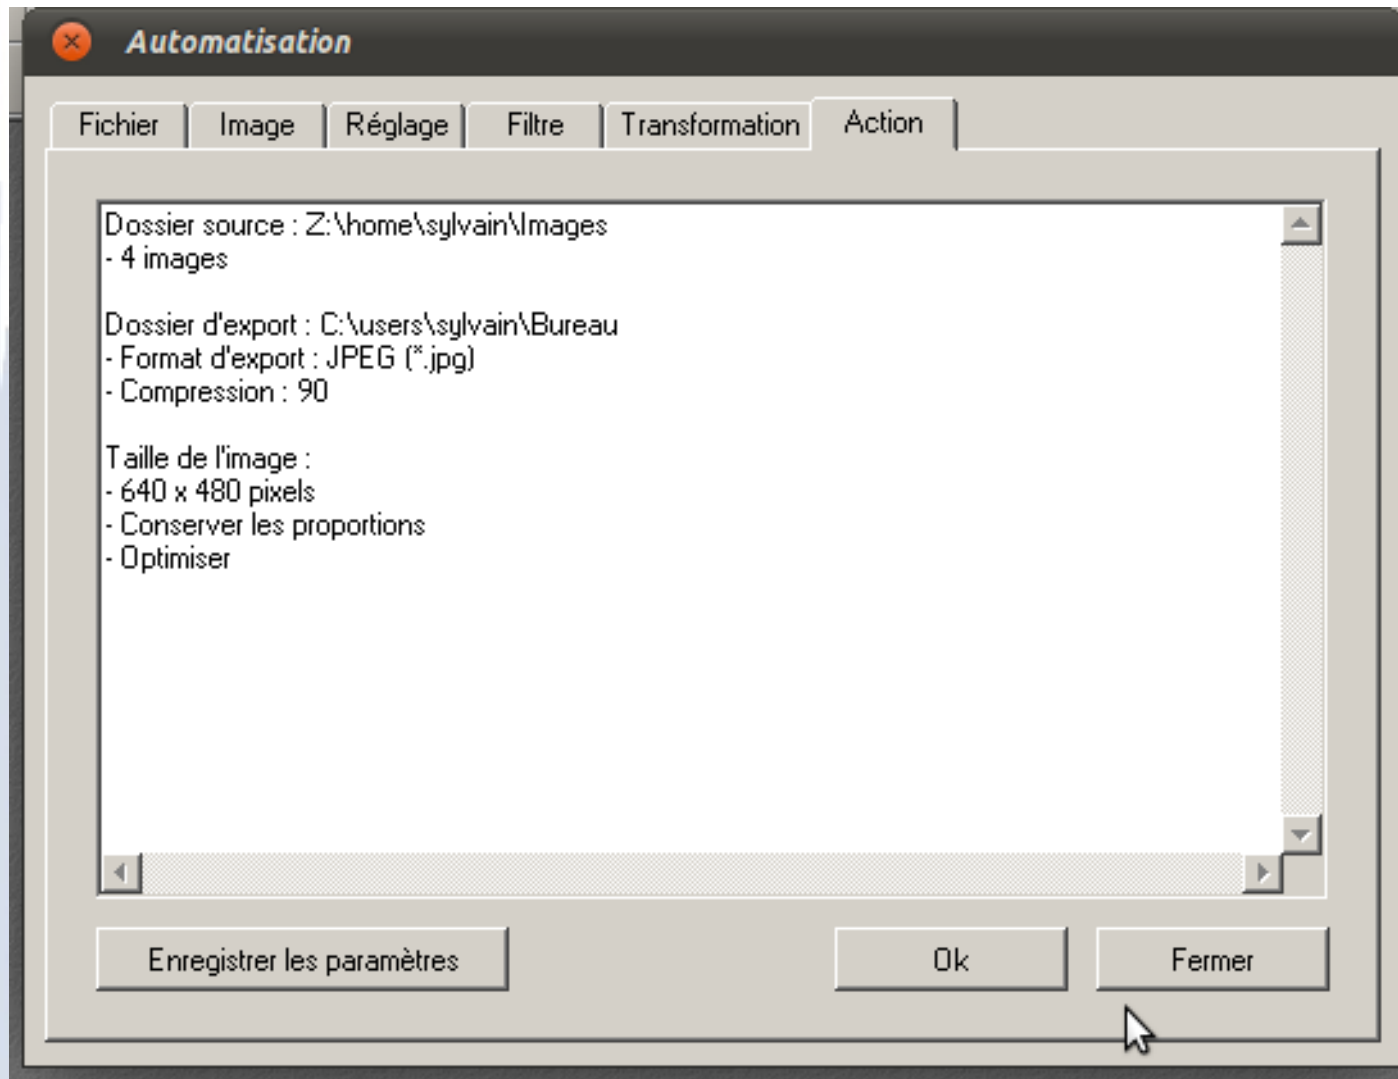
Automatisation

Fichier | Image | Réglage | Filtre | Transformation | Action

Dossier source : Z:\home\sylvain\Images
- 4 images

Dossier d'export : C:\users\sylvain\Bureau
- Format d'export : JPEG (*.jpg)
- Compression : 90

Taille de l'image :
- 640 x 480 pixels
- Conserver les proportions
- Optimiser

Enregistrer les paramètres

Ok

Fermer